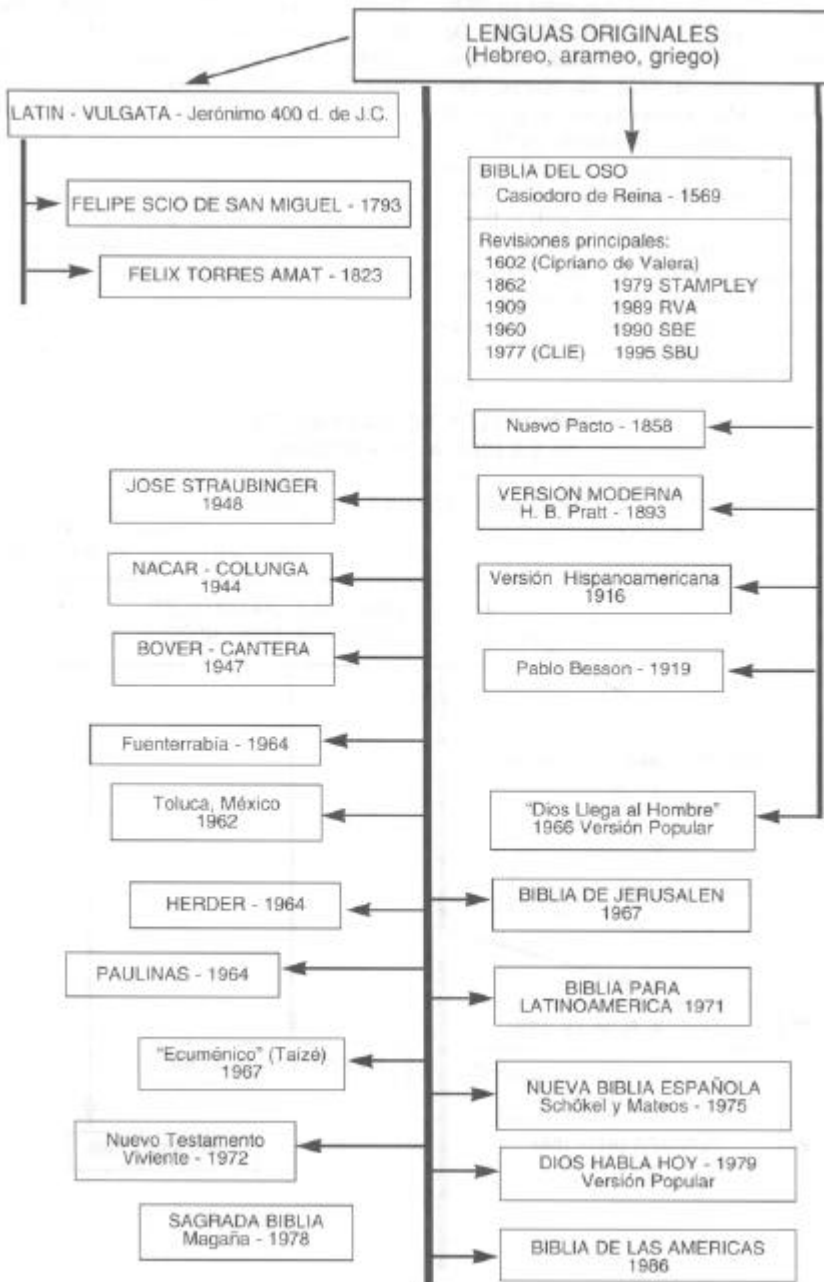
LENGUAS ORIGINALES
(Hebreo, arameo, griego)

LATIN - VULGATA - Jerónimo 400 d. de J.C.

FELIPE SCIO DE SAN MIGUEL - 1793

FELIX TORRES AMAT - 1823

BIBLIA DEL OSO
Casiodoro de Reina - 1569

Revisiones principales:
1602 (Cipriano de Valera)
1862 1979 STAMPLEY
1909 1989 RVA
1960 1990 SBE
1977 (CLIE) 1995 SBU

Nuevo Pacto - 1858

JOSE STRAUBINGER
1948

VERSIÓN MODERNA
H. B. Pratt - 1893

NACAR - COLUNGA
1944

Versión Hispanoamericana
1916

BOVER - CANTERA
1947

Pablo Besson - 1919

Fuenterrabía - 1964

Toluca, México
1962

"Dios Llega al Hombre"
1966 Versión Popular

HERDER - 1964

BIBLIA DE JERUSALEN
1967

PAULINAS - 1964

BIBLIA PARA
LATINOAMERICA 1971

"Ecuménico" (Taizé)
1967

NUEVA BIBLIA ESPAÑOLA
Schökel y Mateos - 1975

Nuevo Testamento
Viviente - 1972

DIOS HABLA HOY - 1979
Versión Popular

SAGRADA BIBLIA
Magaña - 1978

BIBLIA DE LAS AMERICAS
1986